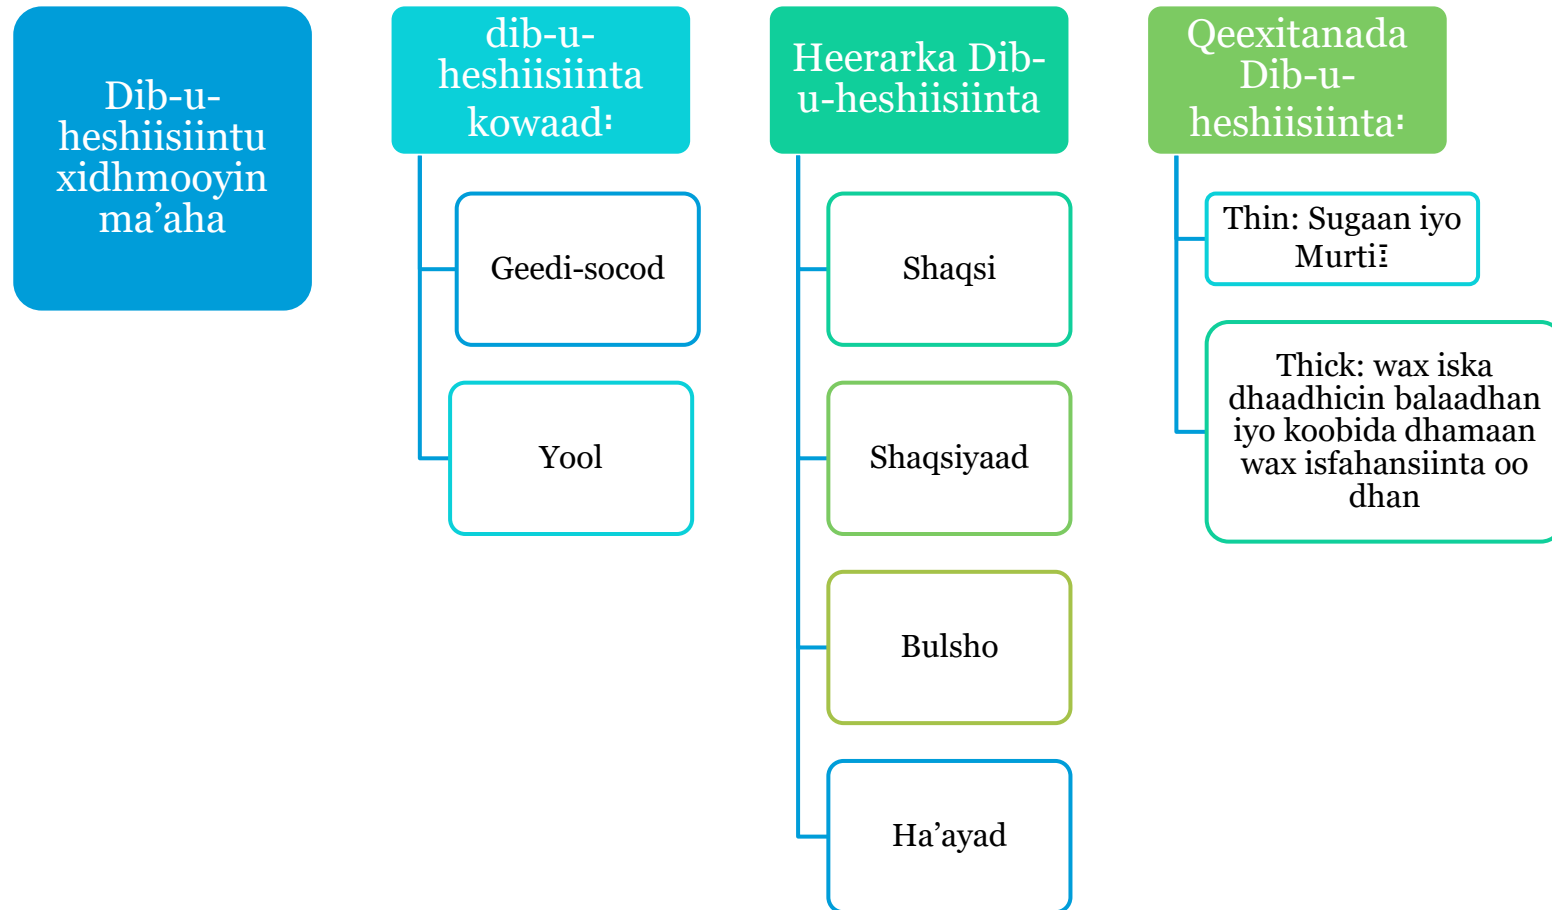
Dib-u-heshiisiintu xidhmooyin ma’aha

dib-u-heshiisiinta kowaad:

Geedi-socod

Yool

Heerarka Dib-u-heshiisiinta

Shaqsi

Shaqsiyaad

Bulsho

Ha’ayad

Qeexitanada Dib-u-heshiisiinta:

Thin: Sugaan iyo Murti:

Thick: wax iska dhaadhicin balaadhan iyo koobida dhamaan wax isfahansiinta oo dhan